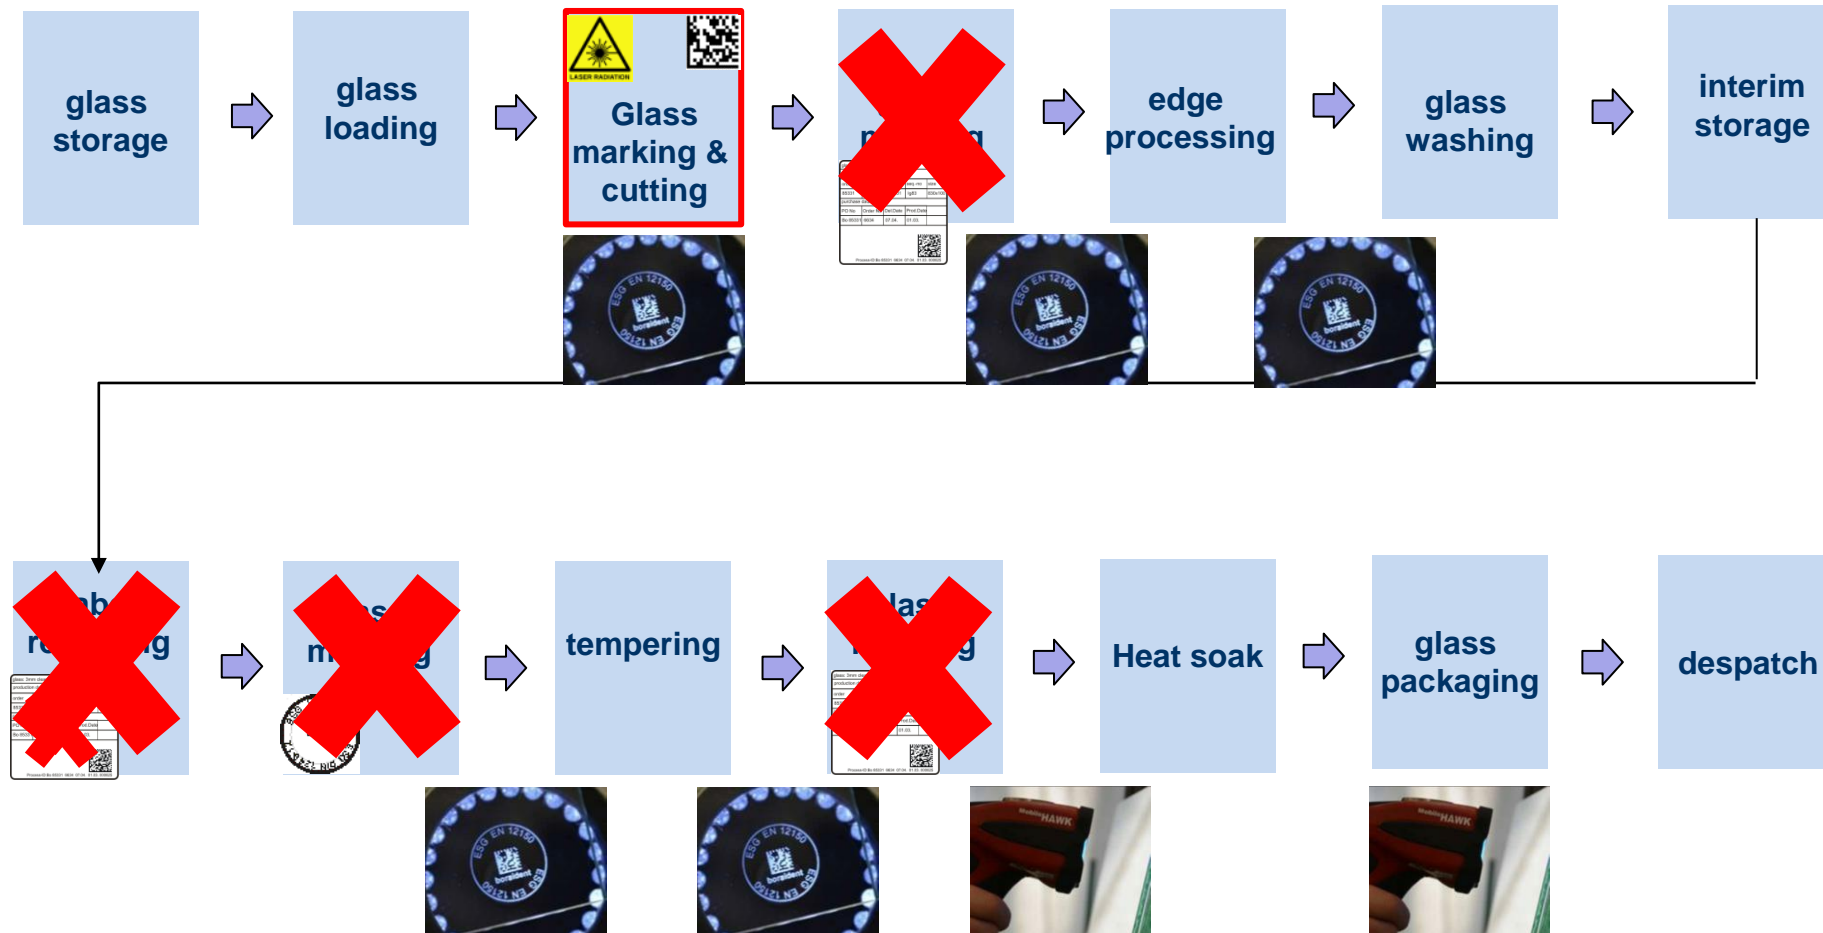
glass storage

glass loading

LASER RADIATION

Glass marking & cutting

ESG EN 12150 borsident ESG EN 12150

n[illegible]g

edge processing

ESG EN 12150 borsident ESG EN 12150

glass washing

ESG EN 12150 borsident ESG EN 12150

interim storage

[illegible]b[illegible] re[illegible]g

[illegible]s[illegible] m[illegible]g

tempering

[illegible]las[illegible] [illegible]g

Heat soak

glass packaging

despatch

ESG EN 12150 borsident ESG EN 12150

ESG EN 12150 borsident ESG EN 12150

MobileHAWK

MobileHAWK